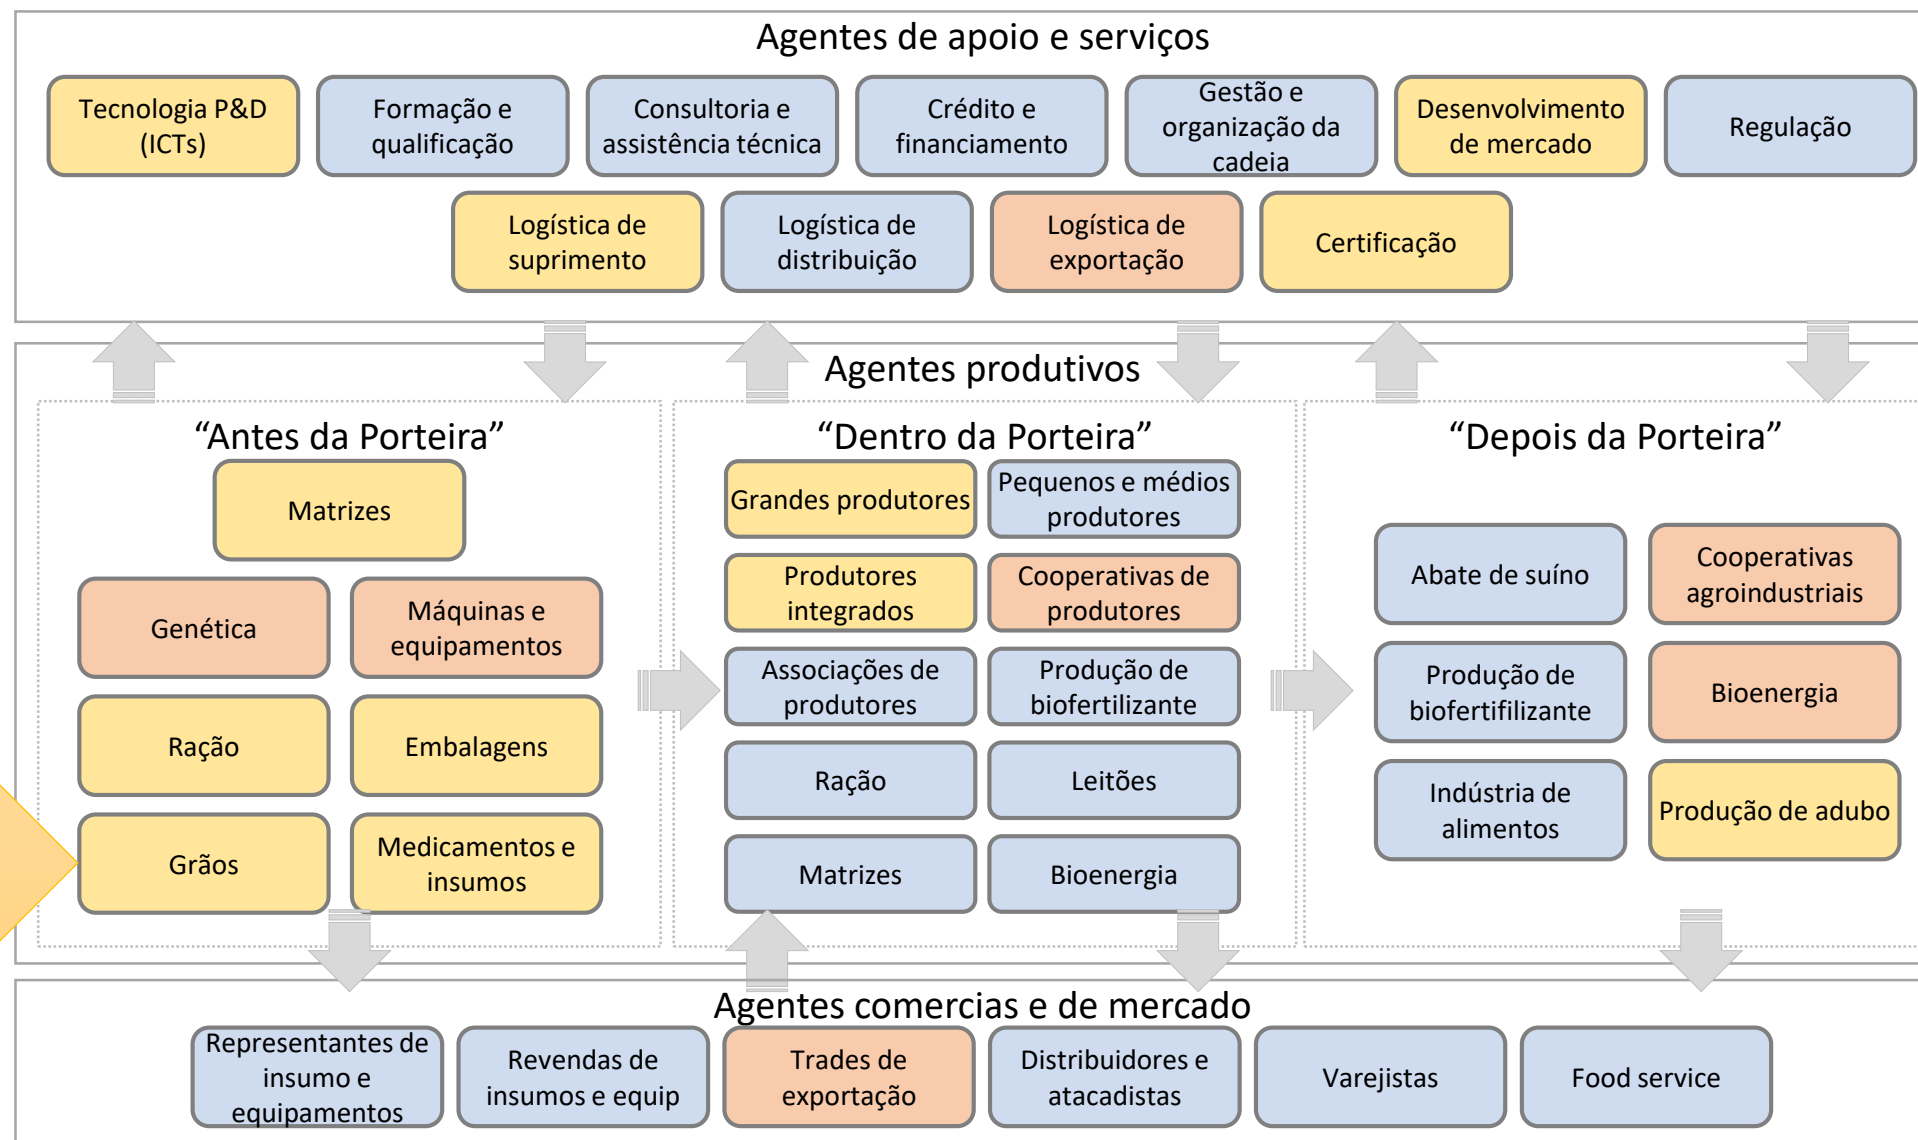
Agentes de apoio e serviços

Tecnologia P&D (ICTs)

Formação e qualificação

Consultoria e assistência técnica

Crédito e financiamento

Gestão e organização da cadeia

Desenvolvimento de mercado

Regulação

Logística de suprimento

Logística de distribuição

Logística de exportação

Certificação

Agentes produtivos

“Antes da Porteira”

Matrizes

Genética

Máquinas e equipamentos

Ração

Embalagens

Grãos

Medicamentos e insumos

“Dentro da Porteira”

Grandes produtores

Pequenos e médios produtores

Produtores integrados

Cooperativas de produtores

Associações de produtores

Produção de biofertilizante

Ração

Leitões

Matrizes

Bioenergia

“Depois da Porteira”

Abate de suíno

Cooperativas agroindustriais

Produção de biofertilizante

Bioenergia

Indústria de alimentos

Produção de adubo

Agentes comercias e de mercado

Representantes de insumo e equipamentos

Revendas de insumos e equip

Trades de exportação

Distribuidores e atacadistas

Varejistas

Food service